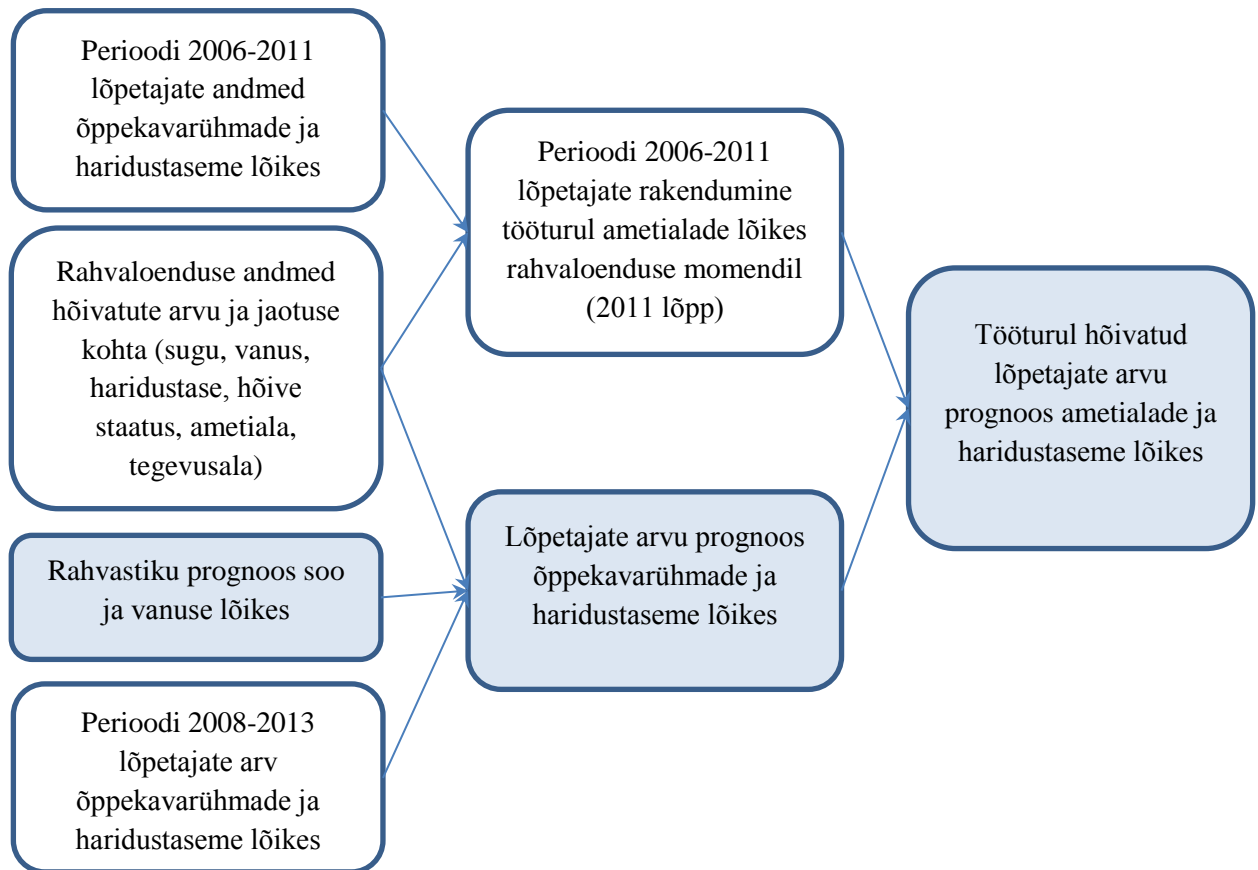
Perioodi 2006-2011 lõpetajate andmed õppekavarühmade ja haridustaseme lõikes

Rahvaloenduse andmed hõivatute arvu ja jaotuse kohta (sugu, vanus, haridustase, hõive staatus, ametiala, tegevusala)

Rahvastiku prognoos soo ja vanuse lõikes

Perioodi 2008-2013 lõpetajate arv õppekavarühmade ja haridustaseme lõikes

Perioodi 2006-2011 lõpetajate rakendumine tööturul ametialade lõikes rahvaloenduse momendil (2011 lõpp)

Lõpetajate arvu prognoos õppekavarühmade ja haridustaseme lõikes

Tööturul hõivatud lõpetajate arvu prognoos ametialade ja haridustaseme lõikes